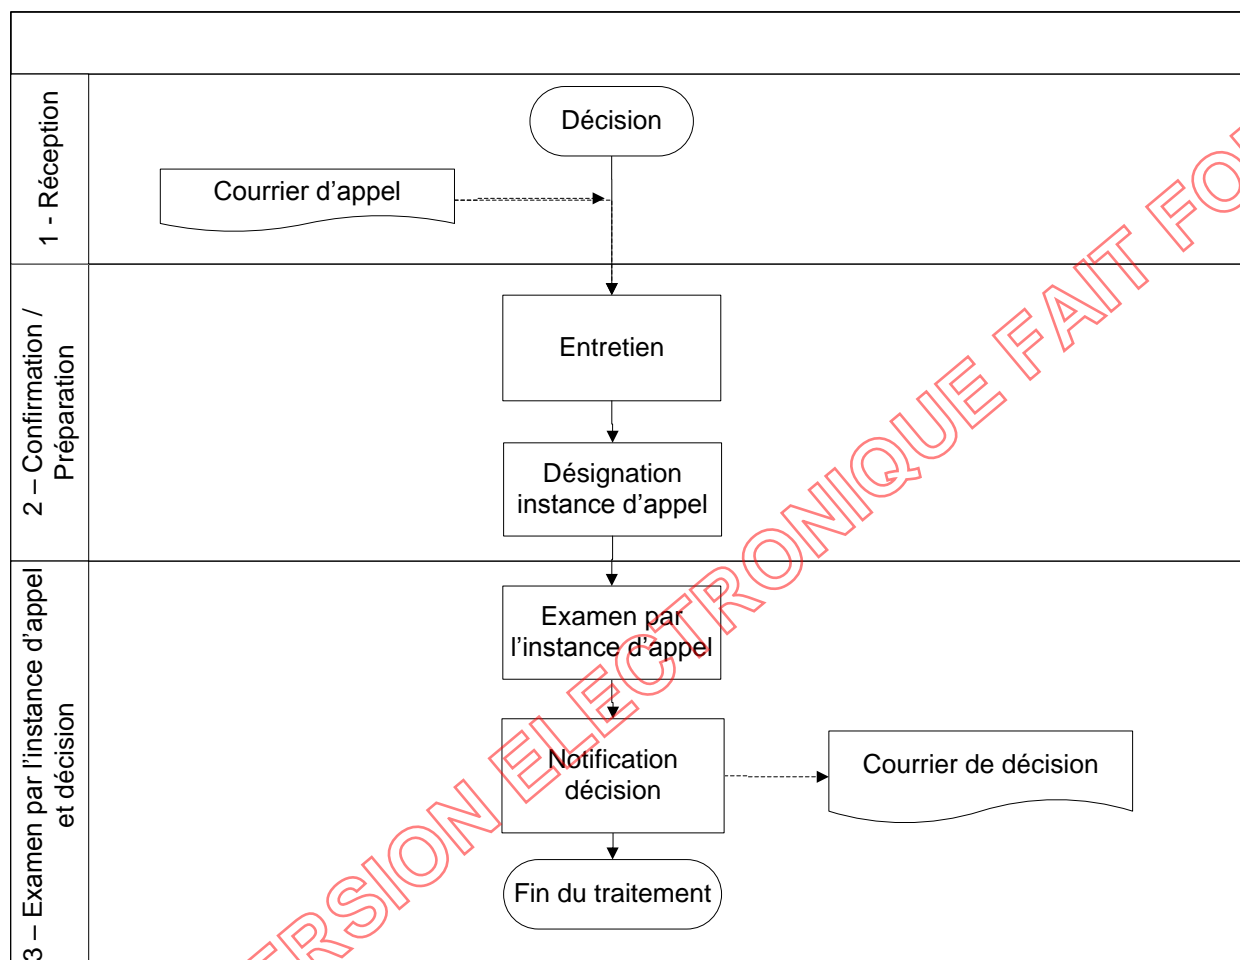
1 - Réception

Décision

Courrier d'appel

2 – Confirmation / Préparation

Entretien

Désignation instance d'appel

3 – Examen par l'instance d'appel et décision

Examen par l'instance d'appel

Notification décision

Courrier de décision

Fin du traitement

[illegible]RSION ELECTRONIQUE FAIT FO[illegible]